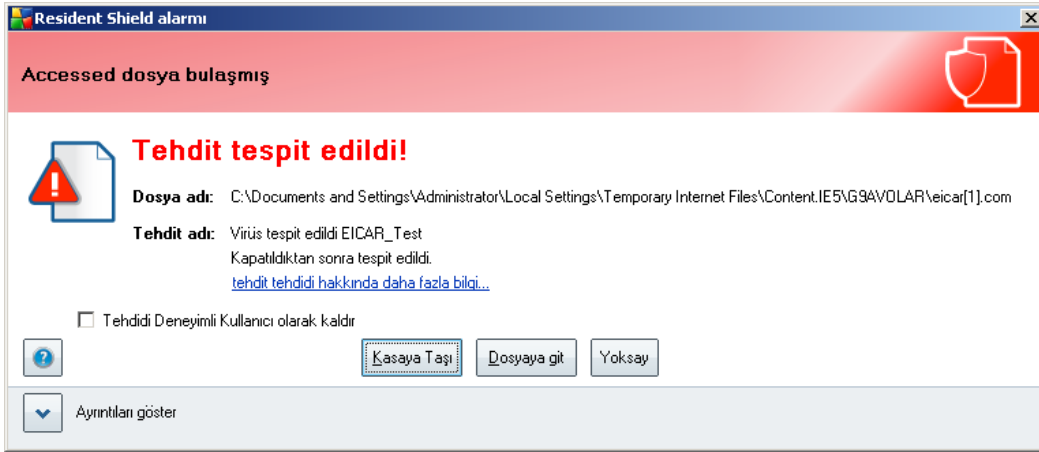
Resident Shield alarmı

Accessed dosya bulaşmış

Tehdit tespit edildi!

Dosya adı: C:\Documents and Settings\Administrator\Local Settings\Temporary Internet Files\Content.IE5\G9AVOLAR\eicar[1].com

Tehdit adı: Virüs tespit edildi EICAR_Test
Kapatıldıktan sonra tespit edildi.
tehdit tehdidi hakkında daha fazla bilgi...

Tehdidi Deneyimli Kullanıcı olarak kaldır

Kasaya Taşı
Dosyaya git
Yoksay

Ayrıntıları göster